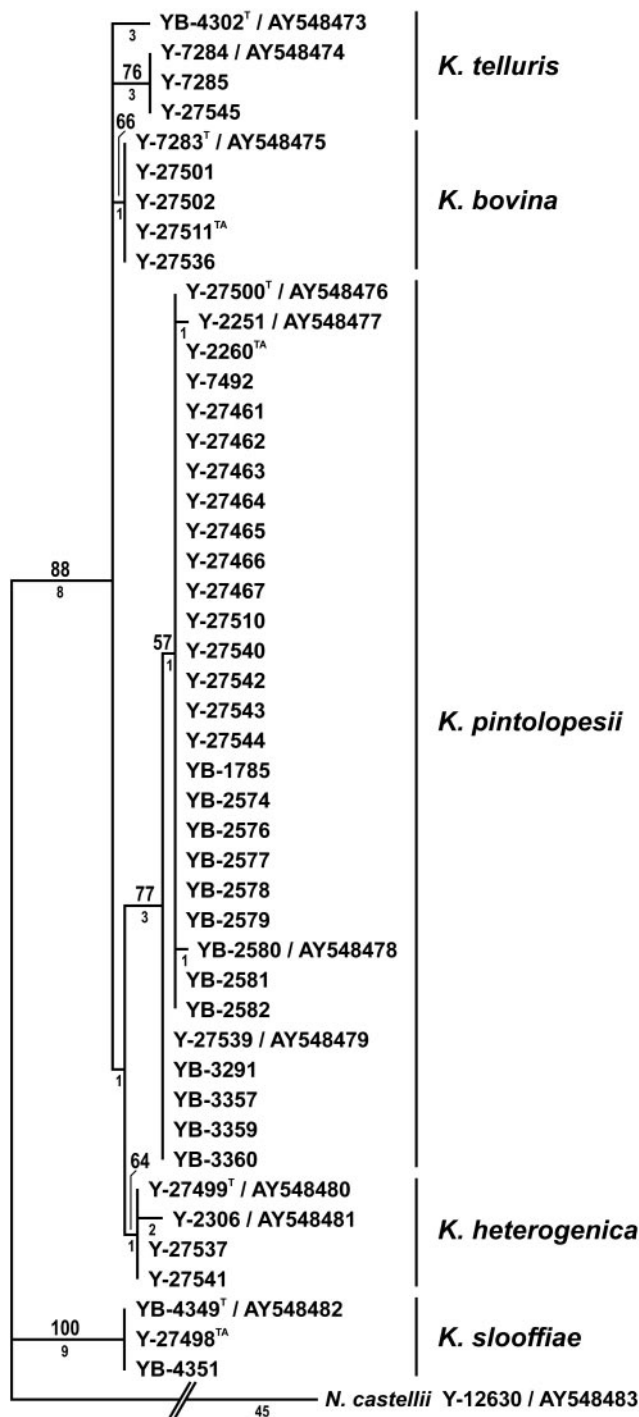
3
YB-4302$^{T}$ / AY548473
76
Y-7284 / AY548474
3
Y-7285
Y-27545
K. telluris
66
Y-7283$^{T}$ / AY548475
Y-27501
Y-27502
1
Y-27511$^{TA}$
Y-27536
K. bovina
Y-27500$^{T}$ / AY548476
1
Y-2251 / AY548477
Y-2260$^{TA}$
Y-7492
Y-27461
Y-27462
Y-27463
Y-27464
Y-27465
Y-27466
Y-27467
Y-27510
57
1
Y-27540
Y-27542
Y-27543
Y-27544
YB-1785
YB-2574
YB-2576
YB-2577
YB-2578
YB-2579
1
YB-2580 / AY548478
YB-2581
YB-2582
Y-27539 / AY548479
YB-3291
YB-3357
YB-3359
YB-3360
K. pintolopesii
88
8
77
3
1
64
Y-27499$^{T}$ / AY548480
2
Y-2306 / AY548481
1
Y-27537
Y-27541
K. heterogenica
100
9
YB-4349$^{T}$ / AY548482
Y-27498$^{TA}$
YB-4351
K. slooffiae
45
N. castellii Y-12630 / AY548483